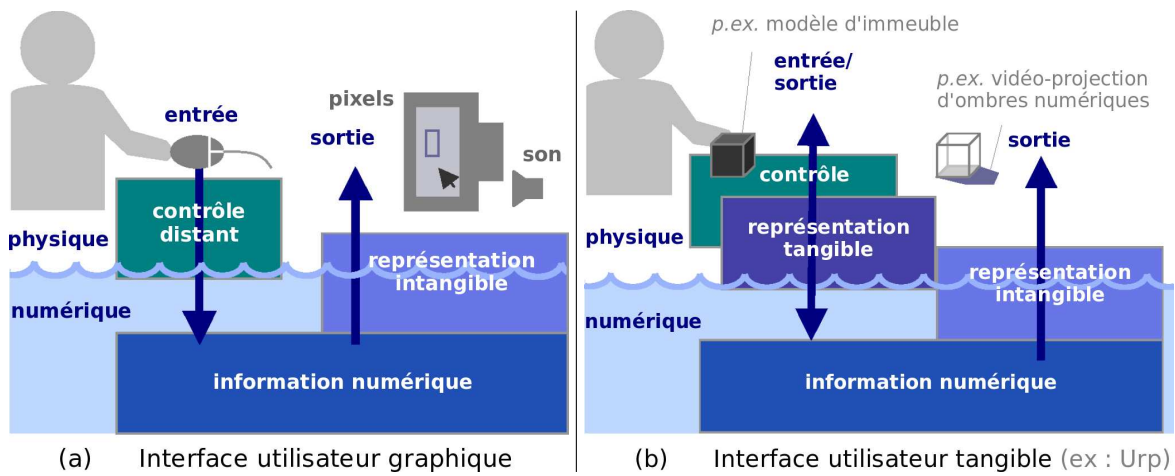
entrée

pixels

sortie

son

contrôle distant

physique

représentation intangible

numérique

information numérique

(a) Interface utilisateur graphique

p.ex. modèle d'immeuble

entrée/ sortie

p.ex. vidéo-projection d'ombres numériques

sortie

contrôle

représentation tangible

physique

représentation intangible

numérique

information numérique

(b) Interface utilisateur tangible (ex : Urp)